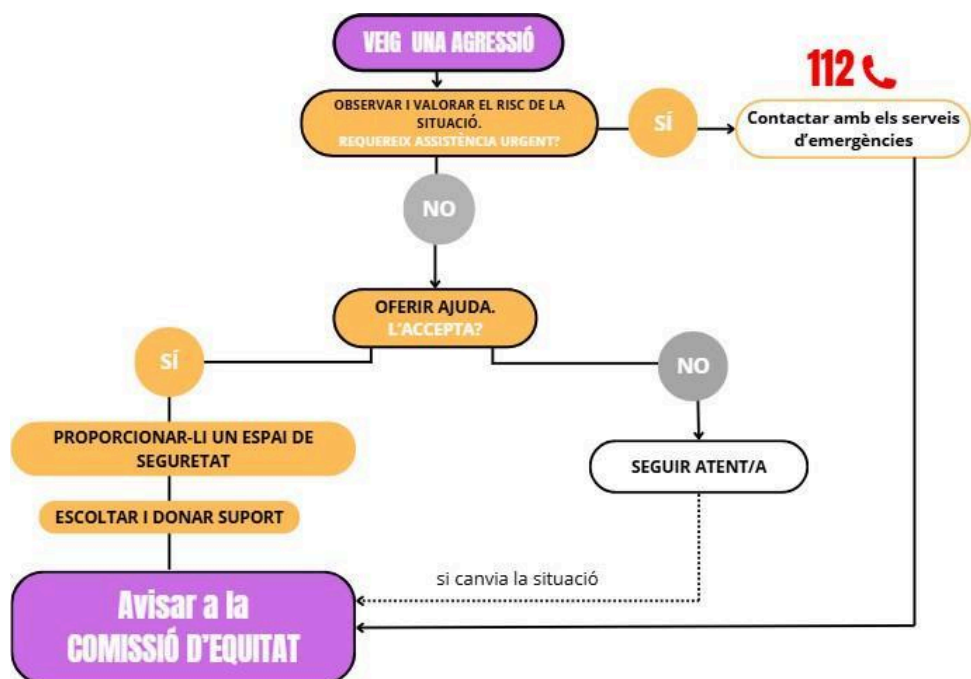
VEIG UNA AGRESSIÓ

OBSERVAR I VALORAR EL RISC DE LA SITUACIÓ.
REQUEREIX ASSISTÈNCIA URGENT?

SÍ

112

Contactar amb els serveis d'emergències

NO

OFERIR AJUDA.
L'ACCEPTA?

SÍ

NO

PROPORCIONAR-LI UN ESPAI DE SEGURETAT

SEGUIR ATENT/A

ESCOLTAR I DONAR SUPORT

si canvia la situació

Avisar a la
COMISSIÓ D'EQUITAT